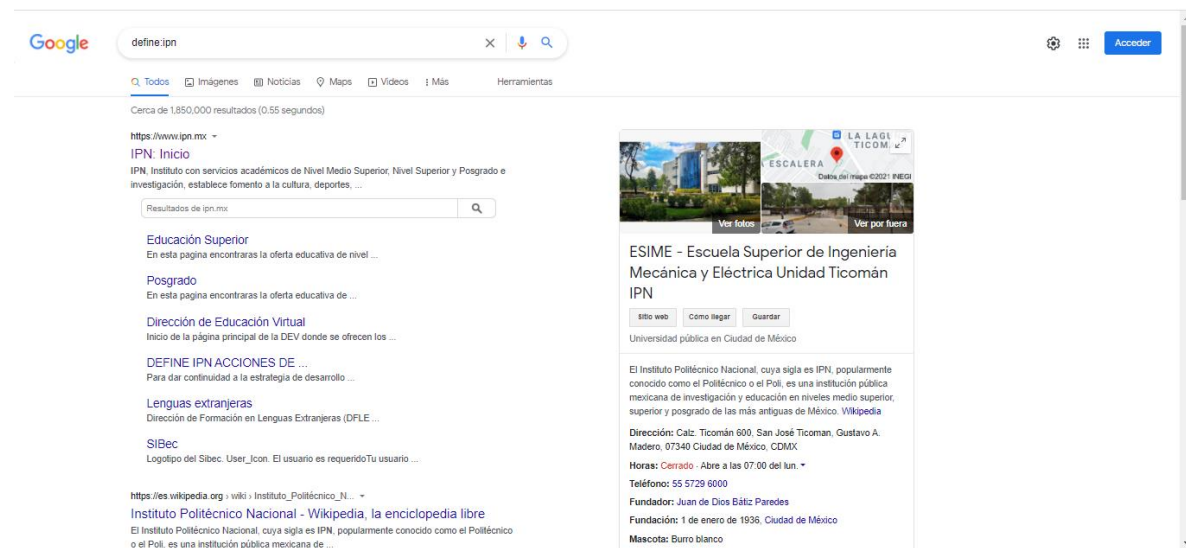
Google

define:ipn

Acceder

Todos Imágenes Noticias Maps Videos Más Herramientas

Cerca de 1,850,000 resultados (0.55 segundos)

https://www.ipn.mx

IPN: Inicio

IPN, Instituto con servicios académicos de Nivel Medio Superior, Nivel Superior y Posgrado e investigación, establece fomento a la cultura, deportes, ...

Resultados de ipn.mx

Educación Superior
En esta pagina encontraras la oferta educativa de nivel ...

Posgrado
En esta pagina encontraras la oferta educativa de ...

Dirección de Educación Virtual
Inicio de la página principal de la DEV donde se ofrecen los ...

DEFINE IPN ACCIONES DE ...
Para dar continuidad a la estrategia de desarrollo ...

Lenguas extranjeras
Dirección de Formación en Lenguas Extranjeras (DFLE ...

SIBec
Logotipo del Sibec. User_Icon. El usuario es requeridoTu usuario ...

https://es.wikipedia.org › wiki › Instituto_Politécnico_N...

Instituto Politécnico Nacional - Wikipedia, la enciclopedia libre

El Instituto Politécnico Nacional, cuya sigla es IPN, popularmente conocido como el Politécnico o el Poli, es una institución pública mexicana de ...

LA LAGU TICOM
ESCALERA
Datos del mapa ©2021 INEGI
Ver fotos
Ver por fuera

ESIME - Escuela Superior de Ingeniería Mecánica y Eléctrica Unidad Ticomán IPN

Sitio web Cómo llegar Guardar

Universidad pública en Ciudad de México

El Instituto Politécnico Nacional, cuya sigla es IPN, popularmente conocido como el Politécnico o el Poli, es una institución pública mexicana de investigación y educación en niveles medio superior, superior y posgrado de las más antiguas de México. Wikipedia

Dirección: Calz. Ticomán 600, San José Ticoman, Gustavo A. Madero, 07340 Ciudad de México, CDMX

Horas: Cerrado · Abre a las 07:00 del lun.

Teléfono: 55 5729 6000

Fundador: Juan de Dios Bátiz Paredes

Fundación: 1 de enero de 1936, Ciudad de México

Mascota: Burro blanco